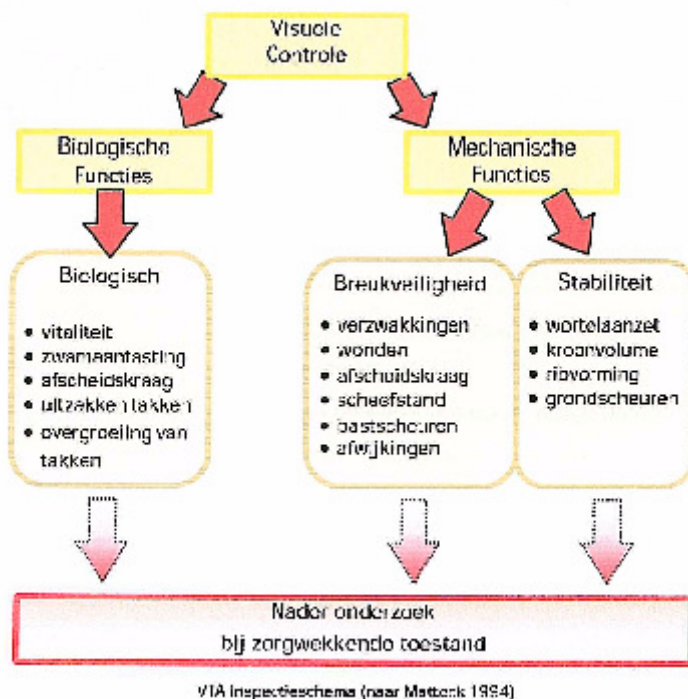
Visuele Controle

Biologische Functies

Mechanische Functies

Biologisch

• vitaliteit
• zwamaantasting
• afscheidskraag
• uitzakken takken
• overgroeiing van takken

Breukveiligheid

• verzwakkingen
• wonden
• afscheidskraag
• scheefstand
• bastscheuren
• afwijkingen

Stabiliteit

• wortelaanzet
• kroonvolume
• ribvorming
• grondscheuren

Nader onderzoek bij zorgwekkende toestand

VTA Inspectieschema (naar Mattenk 1994)